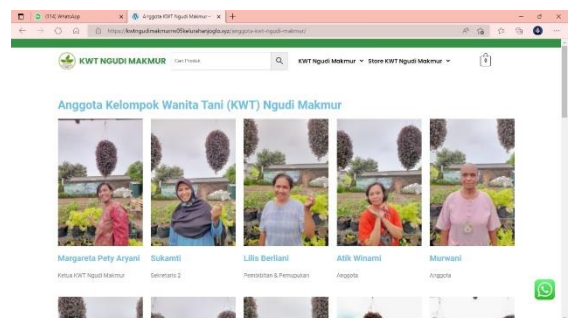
(314) WhatsApp
Anggota KWT Ngudi Makmur
https://kwtngudimakmur.wonderfulkelurahanjogja.xyz/anggota-kwt-ngudi-makmur/

KWT NGUDI MAKMUR
Cari Produk
KWT Ngudi Makmur
Store KWT Ngudi Makmur
0

Anggota Kelompok Wanita Tani (KWT) Ngudi Makmur

Margareta Pety Aryani
Ketua KWT Ngudi Makmur

Sukamti
Sekretaris 2

Lilis Berliani
Pembibitan & Pemupukan

Atik Winarni
Anggota

Murwani
Anggota